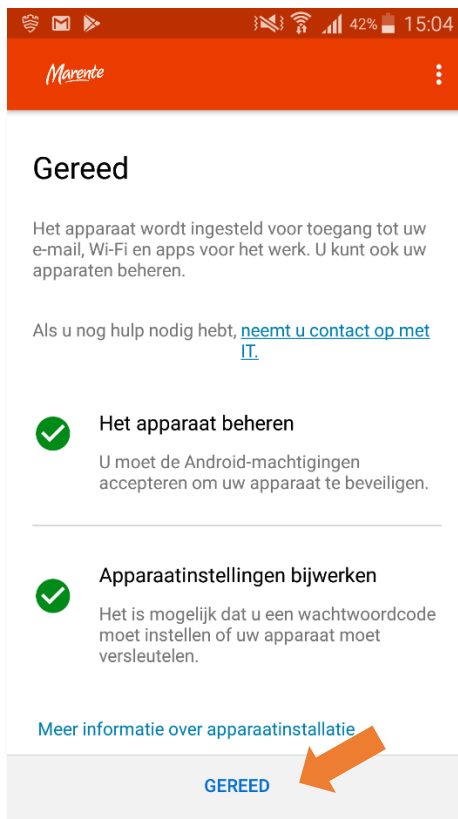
42% 15:04

Marente

Gereed

Het apparaat wordt ingesteld voor toegang tot uw e-mail, Wi-Fi en apps voor het werk. U kunt ook uw apparaten beheren.

Als u nog hulp nodig hebt, neemt u contact op met IT.

Het apparaat beheren

U moet de Android-machtigingen accepteren om uw apparaat te beveiligen.

Apparaatinstellingen bijwerken

Het is mogelijk dat u een wachtwoordcode moet instellen of uw apparaat moet versleutelen.

Meer informatie over apparaatinstallatie

GEREED